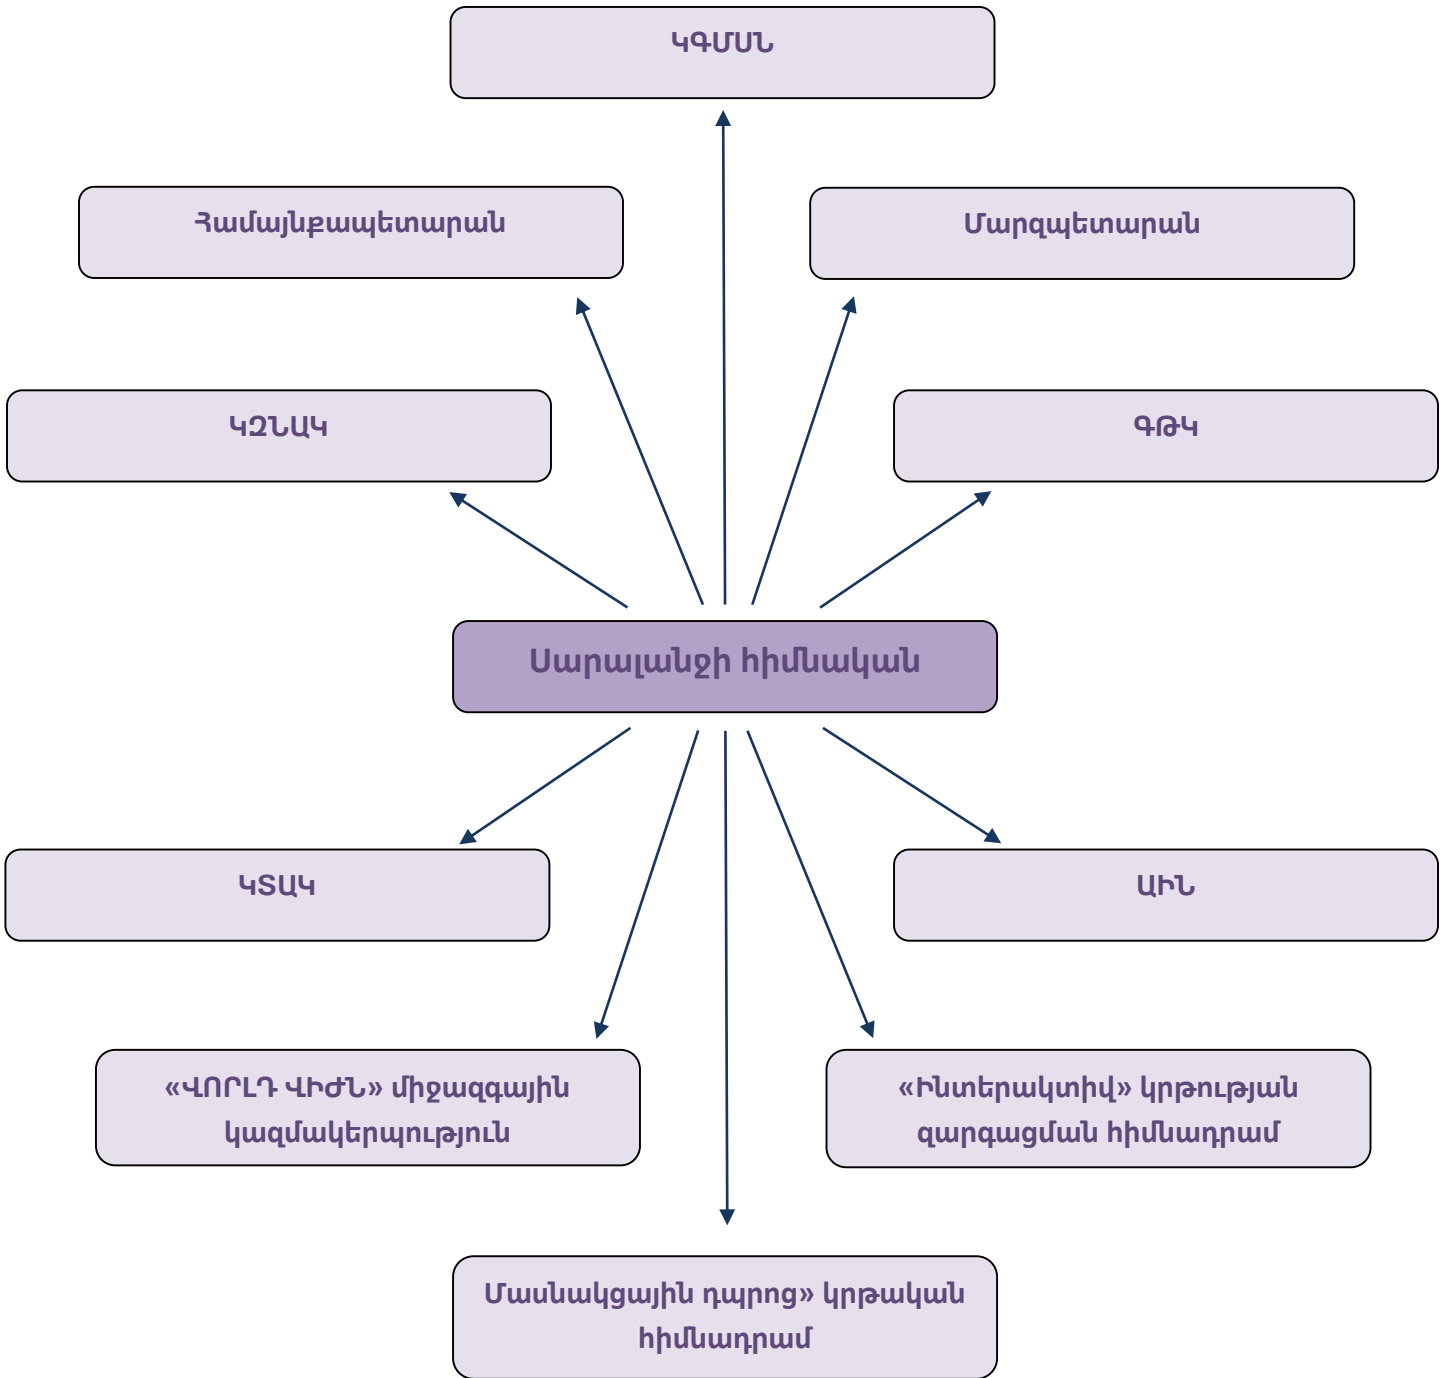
ԿԳՄՍՆ

Համայնքապետարան

Մարզպետարան

ԿԶՆԱԿ

ԳԹԿ

Սարալանջի հիմնական

ԿՏԱԿ

ԱԻՆ

«ՎՈՐԼԴ ՎԻԺՆ» միջազգային կազմակերպություն

«Ինտերակտիվ» կրթության զարգացման հիմնադրամ

Մասնակցային դպրոց» կրթական հիմնադրամ